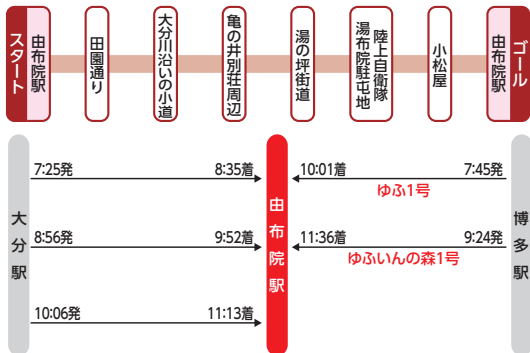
スタート
由布院駅
田園通り
大分川沿いの小道
亀の井別荘周辺
湯の坪街道
湯布院駐屯地
陸上自衛隊
小松屋
ゴール
由布院駅

大分駅
7:25発 8:35着
8:56発 9:52着
10:06発 11:13着

由布院駅

博多駅
10:01着 7:45発
ゆふ1号
11:36着 9:24発
ゆふいんの森1号